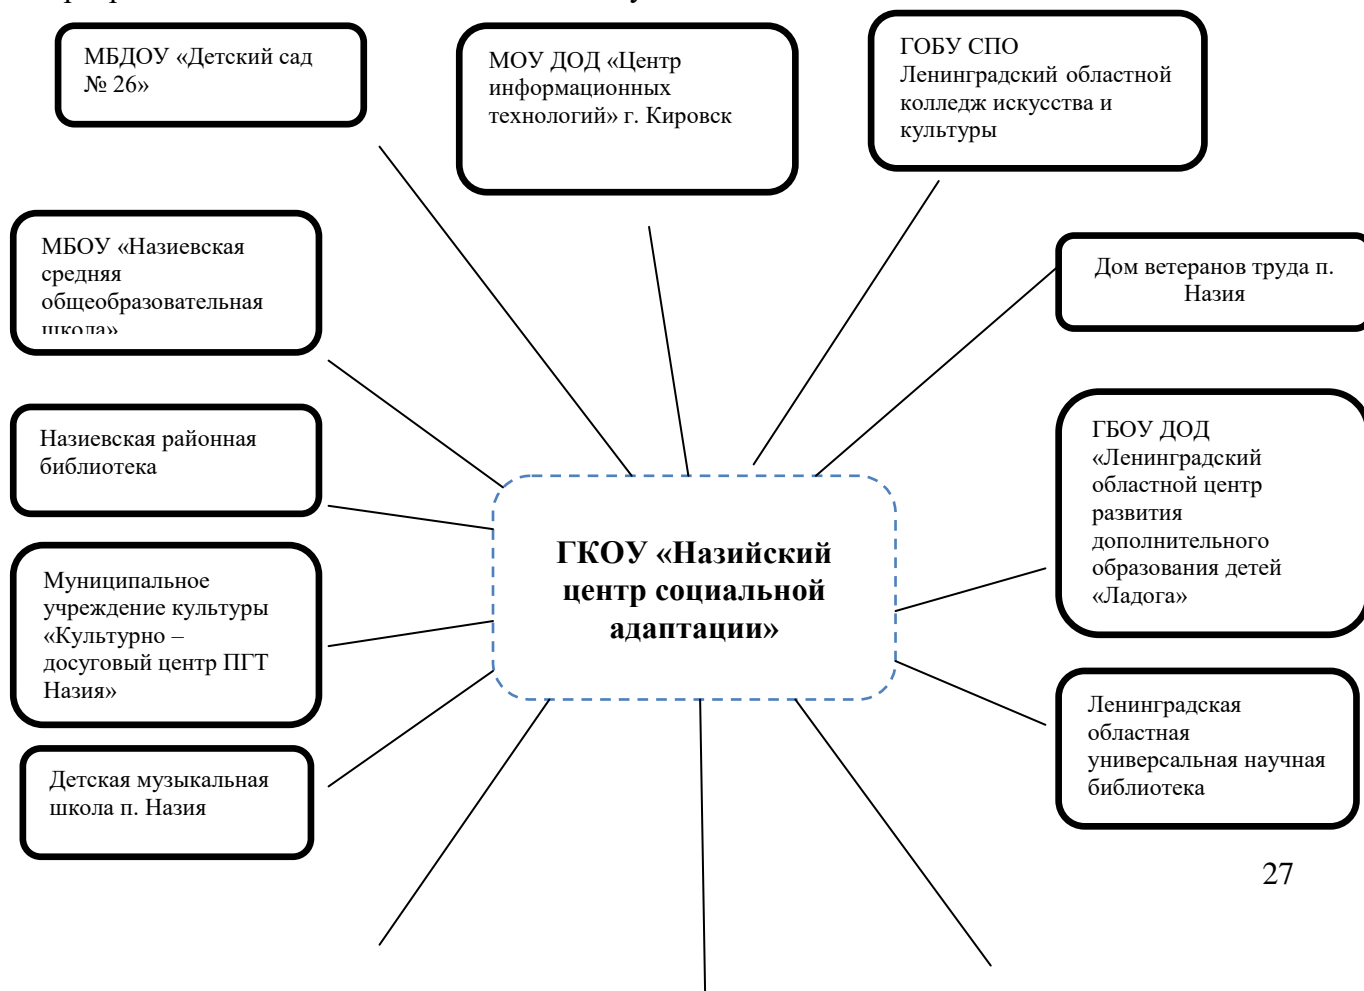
МБДОУ «Детский сад № 26»

МОУ ДОД «Центр информационных технологий» г. Кировск

ГОБУ СПО Ленинградский областной колледж искусства и культуры

МБОУ «Назиевская средняя общеобразовательная школа»

Дом ветеранов труда п. Назия

Назиевская районная библиотека

ГБОУ ДОД «Ленинградский областной центр развития дополнительного образования детей «Ладога»

ГКОУ «Назийский центр социальной адаптации»

Муниципальное учреждение культуры «Культурно – досуговый центр ПГТ Назия»

Ленинградская областная универсальная научная библиотека

Детская музыкальная школа п. Назия

27